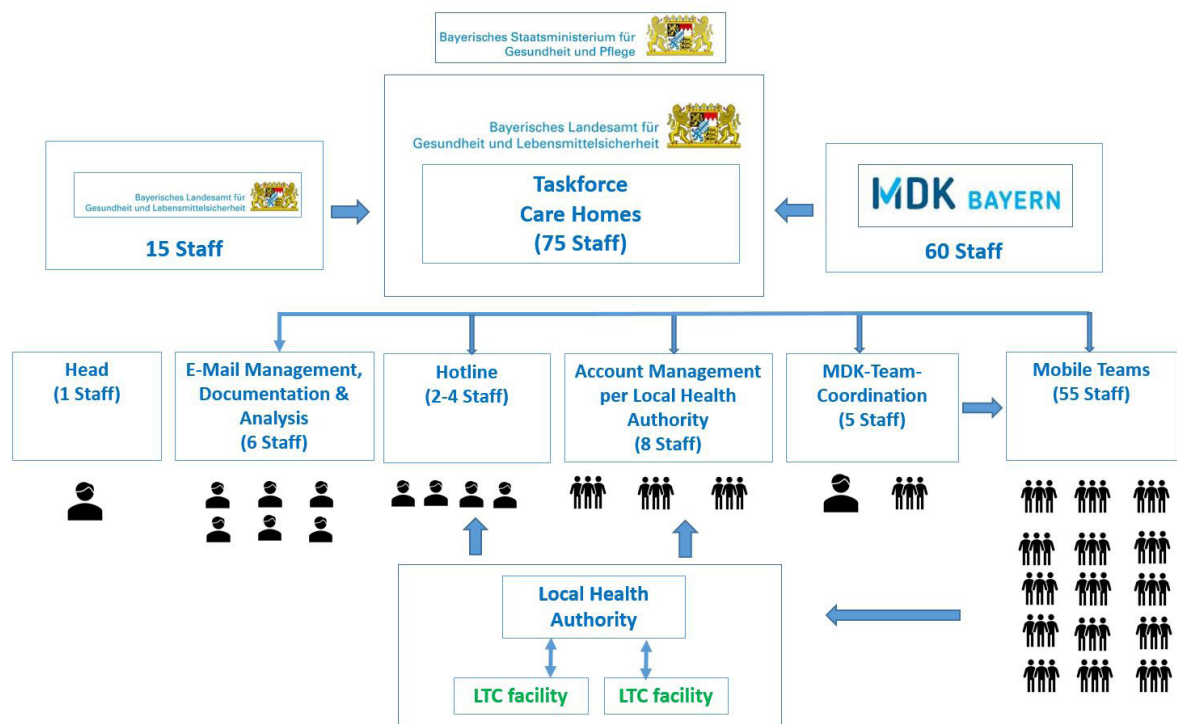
Bayerisches Staatsministerium für Gesundheit und Pflege

Bayerisches Landesamt für Gesundheit und Lebensmittelsicherheit

15 Staff

Bayerisches Landesamt für Gesundheit und Lebensmittelsicherheit

Taskforce Care Homes (75 Staff)

MDK BAYERN

60 Staff

Head (1 Staff)

E-Mail Management, Documentation & Analysis (6 Staff)

Hotline (2-4 Staff)

Account Management per Local Health Authority (8 Staff)

MDK-Team-Coordination (5 Staff)

Mobile Teams (55 Staff)

Local Health Authority

LTC facility

LTC facility